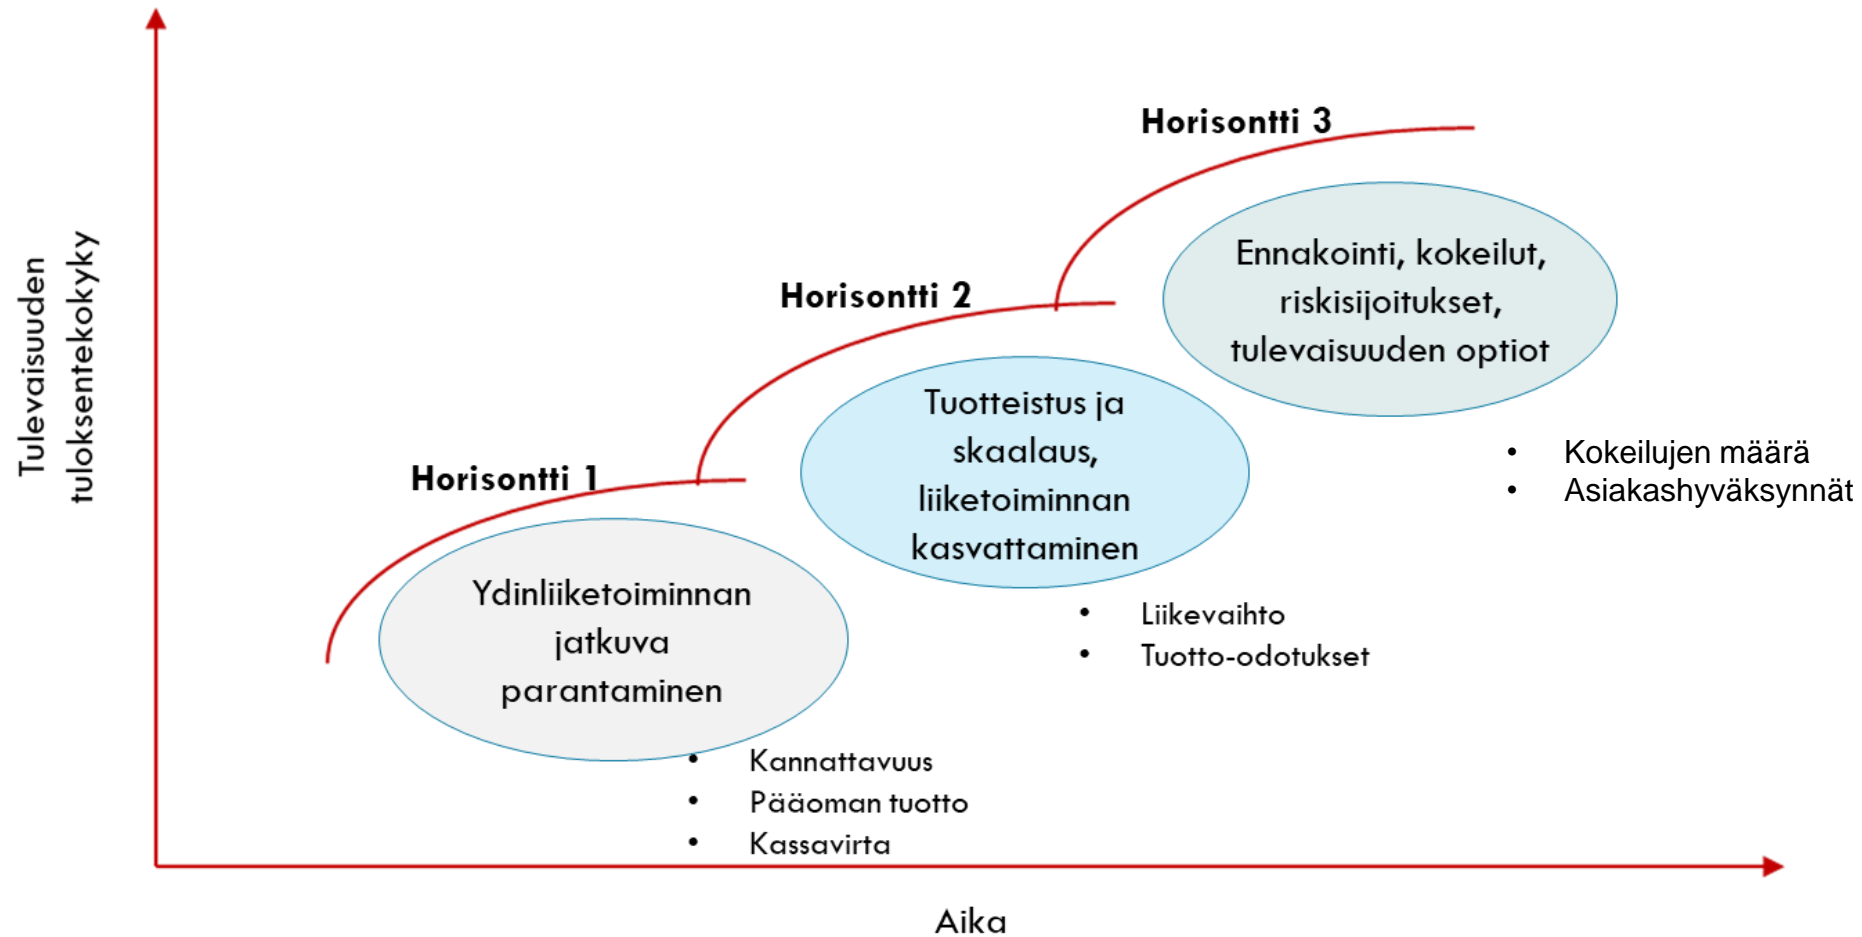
Tulevaisuuden tuloksentekokyky

Horisontti 3

Ennakointi, kokeilut, riskisijoitukset, tulevaisuuden optiot

• Kokeilujen määrä
• Asiakashyväksynnät

Horisontti 2

Tuotteistus ja skaalaus, liiketoiminnan kasvattaminen

• Liikevaihto
• Tuotto-odotukset

Horisontti 1

Ydinliiketoiminnan jatkuva parantaminen

• Kannattavuus
• Pääoman tuotto
• Kassavirta

Aika